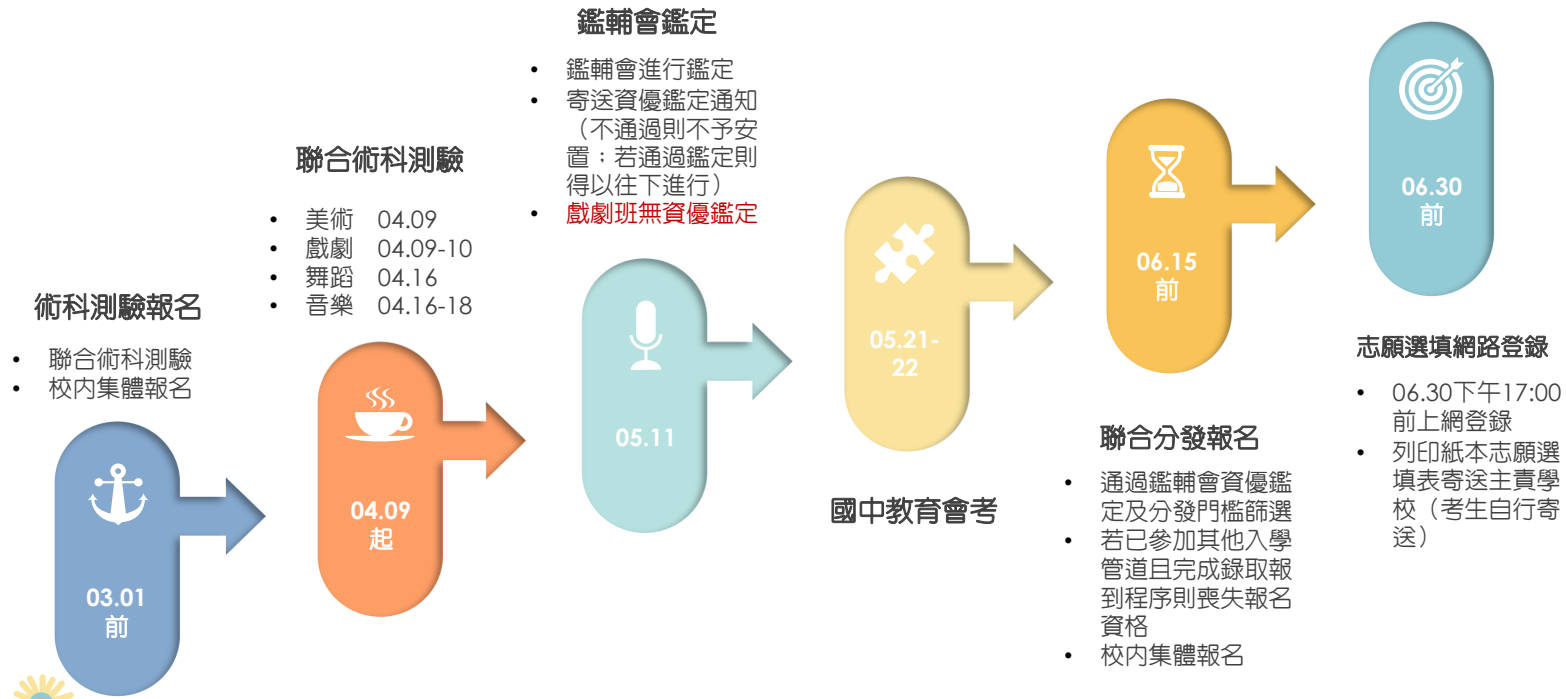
術科測驗報名

- 聯合術科測驗
- 校內集體報名

03.01
前

聯合術科測驗

- 美術 04.09
- 戲劇 04.09-10
- 舞蹈 04.16
- 音樂 04.16-18

04.09
起

鑑輔會鑑定

- 鑑輔會進行鑑定
- 寄送資優鑑定通知（不通過則不予安置；若通過鑑定則得以往下進行）
- 戲劇班無資優鑑定

05.11

05.21-22

國中教育會考

06.15
前

聯合分發報名

- 通過鑑輔會資優鑑定及分發門檻篩選
- 若已參加其他入學管道且完成錄取報到程序則喪失報名資格
- 校內集體報名

06.30
前

志願選填網路登錄

- 06.30下午17:00前上網登錄
- 列印紙本志願選填表寄送主責學校（考生自行寄送）